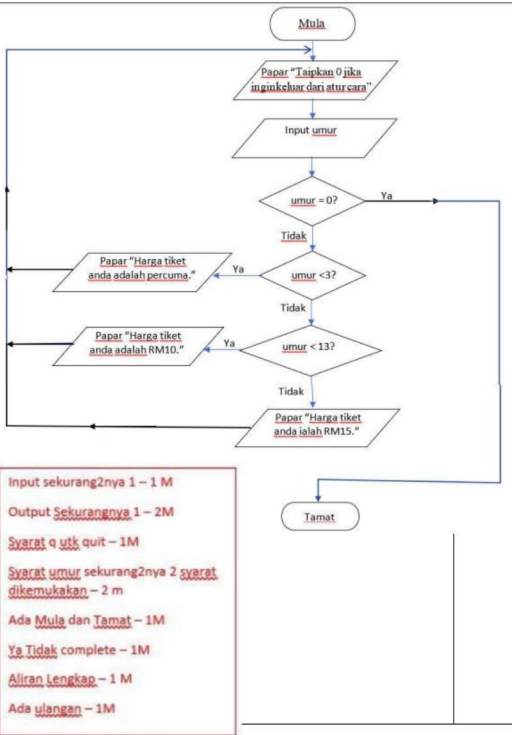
Mula

Papar "Taipkan 0 jika inginkeluar dari atur cara"

Input umur

umur = 0?

Ya

Tidak

Papar "Harga tiket anda adalah percuma."

Ya

umur <3?

Tidak

Papar "Harga tiket anda adalah RM10."

Ya

umur < 13?

Tidak

Papar "Harga tiket anda ialah RM15."

Tamat

Input sekurang2nya 1 – 1 M

Output Sekurangnya 1 – 2M

Syarat q utk quit – 1M

Syarat umur sekurang2nya 2 syarat dikemukakan – 2 m

Ada Mula dan Tamat – 1M

Ya Tidak complete – 1M

Aliran Lengkap – 1 M

Ada ulangan – 1M